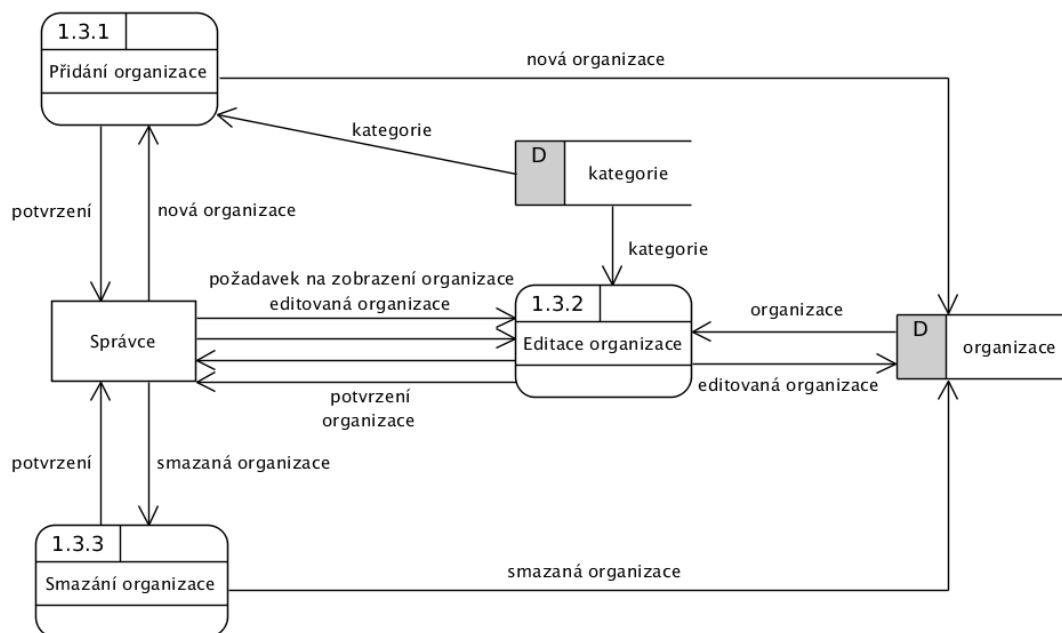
1.3.1

Přidání organizace

nová organizace

kategorie

D

kategorie

potvrzení

nová organizace

kategorie

požadavek na zobrazení organizace

editovaná organizace

1.3.2

organizace

Správce

Editace organizace

D

organizace

potvrzení organizace

editovaná organizace

potvrzení

smazaná organizace

1.3.3

smazaná organizace

Smazání organizace